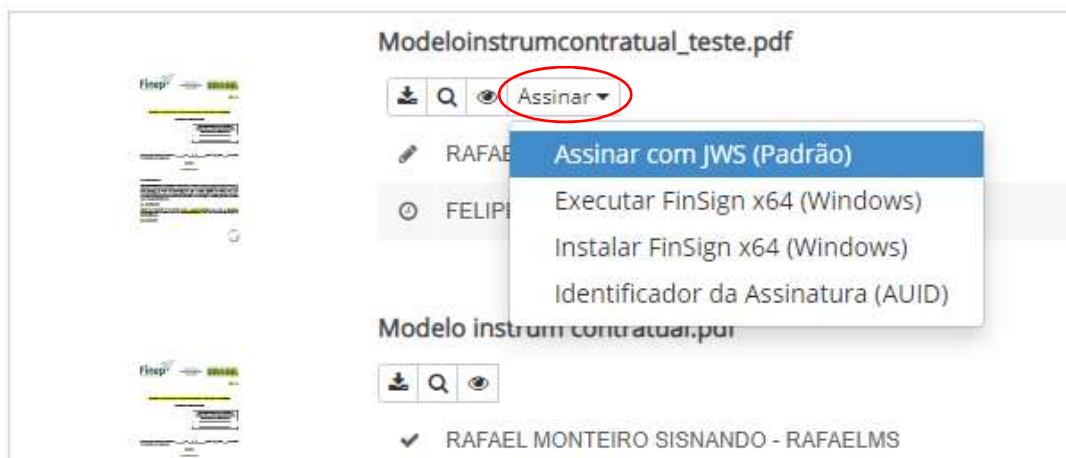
Modeloinstrumcontratual_teste.pdf

Finep BRASIL

Assinar ▾

RAFAE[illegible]

FELIP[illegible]

Assinar com JWS (Padrão)
Executar FinSign x64 (Windows)
Instalar FinSign x64 (Windows)
Identificador da Assinatura (AUID)

Modelo instrum contratual.pdf

Finep BRASIL

RAFAEL MONTEIRO SISNANDO - RAFAELMS